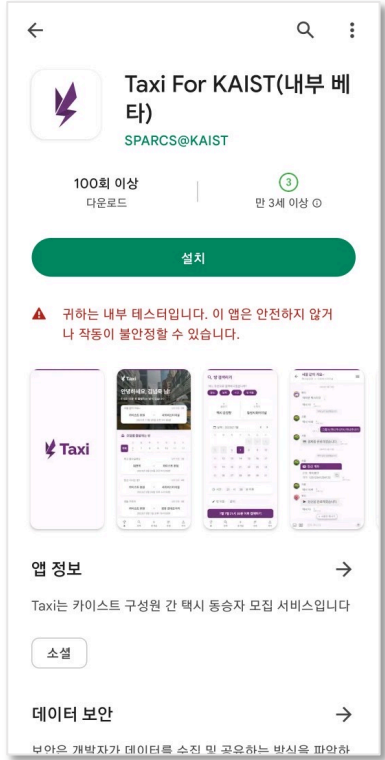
Taxi For KAIST(내부 베타)

SPARCS@KAIST

100회 이상
다운로드

3
만 3세 이상

설치

귀하는 내부 테스터입니다. 이 앱은 안전하지 않거나 작동이 불안정할 수 있습니다.

Taxi

앱 정보

Taxi는 카이스트 구성원 간 택시 동승자 모집 서비스입니다

소셜

데이터 보안

보안은 개발자가 데이터를 수집 및 공유하는 방식을 파악하